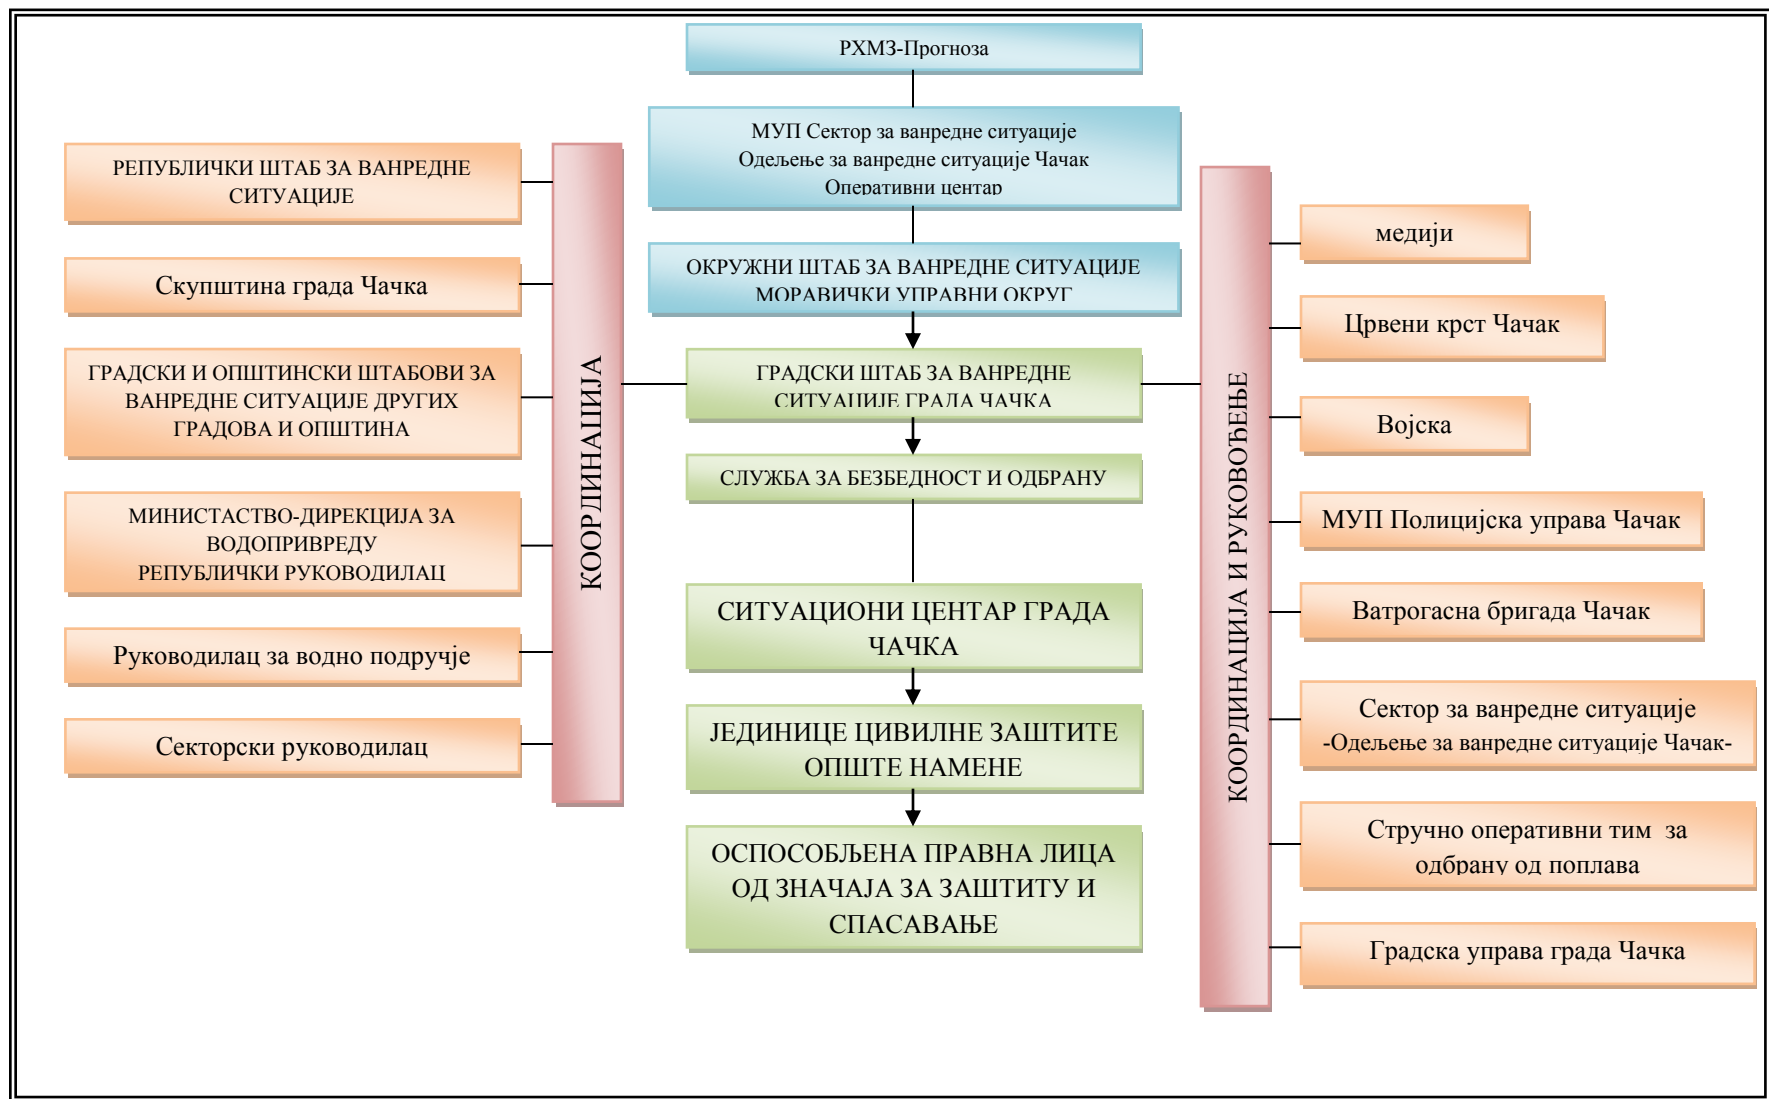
РХМЗ-Прогноза

МУП Сектор за ванредне ситуације
Одељење за ванредне ситуације Чачак
Оперативни центар

ОКРУЖНИ ШТАБ ЗА ВАНРЕДНЕ СИТУАЦИЈЕ
МОРАВИЧКИ УПРАВНИ ОКРУГ

ГРАДСКИ ШТАБ ЗА ВАНРЕДНЕ СИТУАЦИЈЕ ГРАДА ЧАЧКА

СЛУЖБА ЗА БЕЗБЕДНОСТ И ОДБРАНУ

СИТУАЦИОНИ ЦЕНТАР ГРАДА ЧАЧКА

ЈЕДИНИЦЕ ЦИВИЛНЕ ЗАШТИТЕ ОПШТЕ НАМЕНЕ

ОСПОСОБЉЕНА ПРАВНА ЛИЦА ОД ЗНАЧАЈА ЗА ЗАШТИТУ И СПАСАВАЊЕ

КООРДИНАЦИЈА

РЕПУБЛИЧКИ ШТАБ ЗА ВАНРЕДНЕ СИТУАЦИЈЕ

Скупштина града Чачка

ГРАДСКИ И ОПШТИНСКИ ШТАБОВИ ЗА ВАНРЕДНЕ СИТУАЦИЈЕ ДРУГИХ ГРАДОВА И ОПШТИНА

МИНИСТАСТВО-ДИРЕКЦИЈА ЗА ВОДОПРИВРЕДУ
РЕПУБЛИЧКИ РУКОВОДИЛАЦ

Руководилац за водно подручје

Секторски руководилац

КООРДИНАЦИЈА И РУКОВОЂЕЊЕ

медији

Црвени крст Чачак

Војска

МУП Полицијска управа Чачак

Ватрогасна бригада Чачак

Сектор за ванредне ситуације
-Одељење за ванредне ситуације Чачак-

Стручно оперативни тим за одбрану од поплава

Градска управа града Чачка